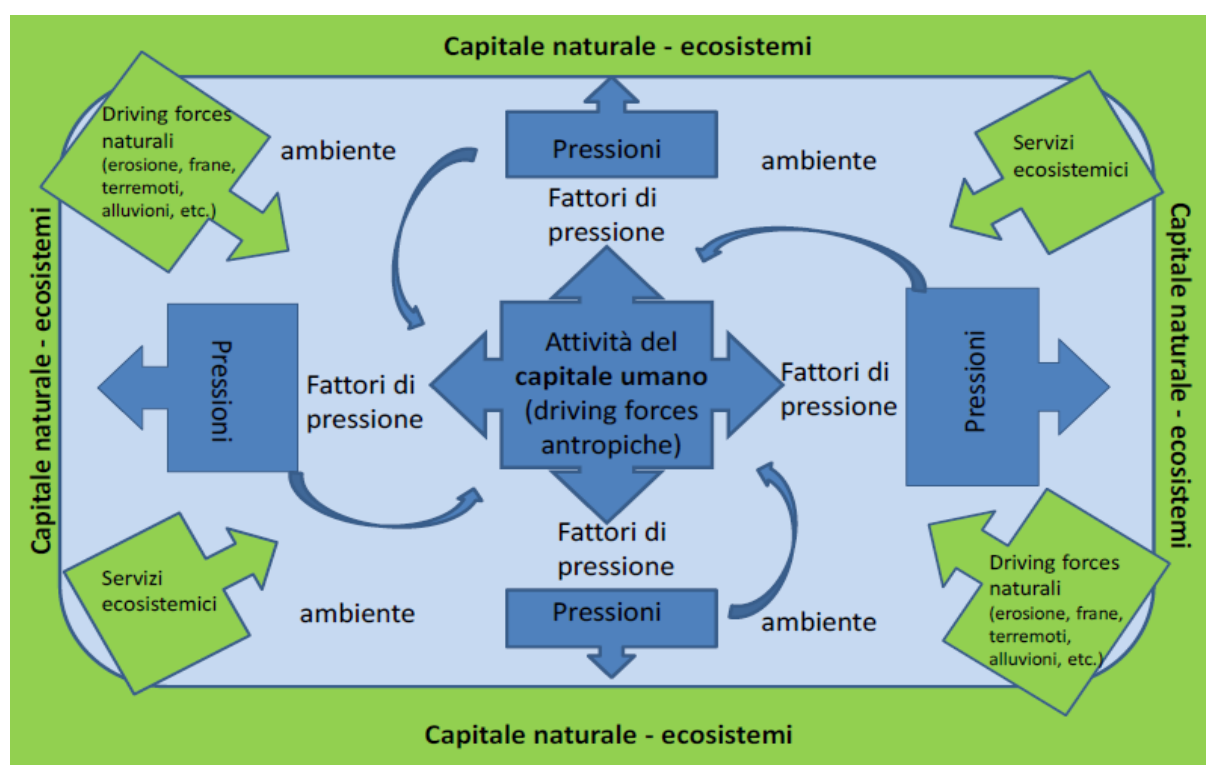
Capitale naturale - ecosistemi

Driving forces naturali (erosione, frane, terremoti, alluvioni, etc.)

ambiente

Pressioni

ambiente

Servizi ecosistemici

Fattori di pressione

Capitale naturale - ecosistemi

Capitale naturale - ecosistemi

Pressioni

Fattori di pressione

Attività del **capitale umano** (driving forces antropiche)

Fattori di pressione

Pressioni

Fattori di pressione

Servizi ecosistemici

ambiente

Pressioni

ambiente

Driving forces naturali (erosione, frane, terremoti, alluvioni, etc.)

Capitale naturale - ecosistemi